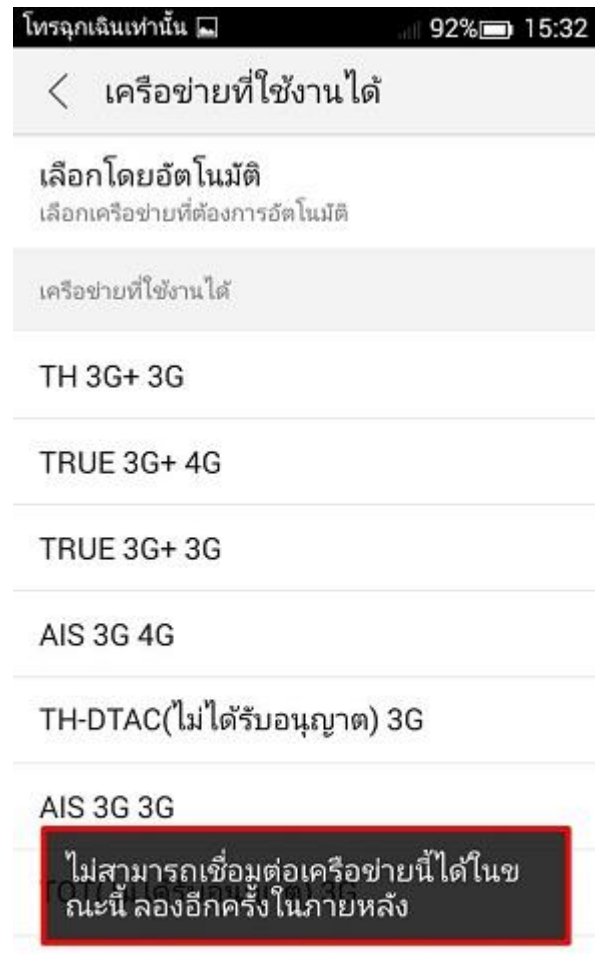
โทรฉุกเฉินเท่านั้น 92% 15:32

< เครือข่ายที่ใช้งานได้

เลือกโดยอัตโนมัติ
เลือกเครือข่ายที่ต้องการอัตโนมัติ

เครือข่ายที่ใช้งานได้

TH 3G+ 3G

TRUE 3G+ 4G

TRUE 3G+ 3G

AIS 3G 4G

TH-DTAC(ไม่ได้รับอนุญาต) 3G

AIS 3G 3G

TOT([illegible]) 3G

ไม่สามารถเชื่อมต่อเครือข่ายนี้ได้ในขณะนี้ ลองอีกครั้งในภายหลัง